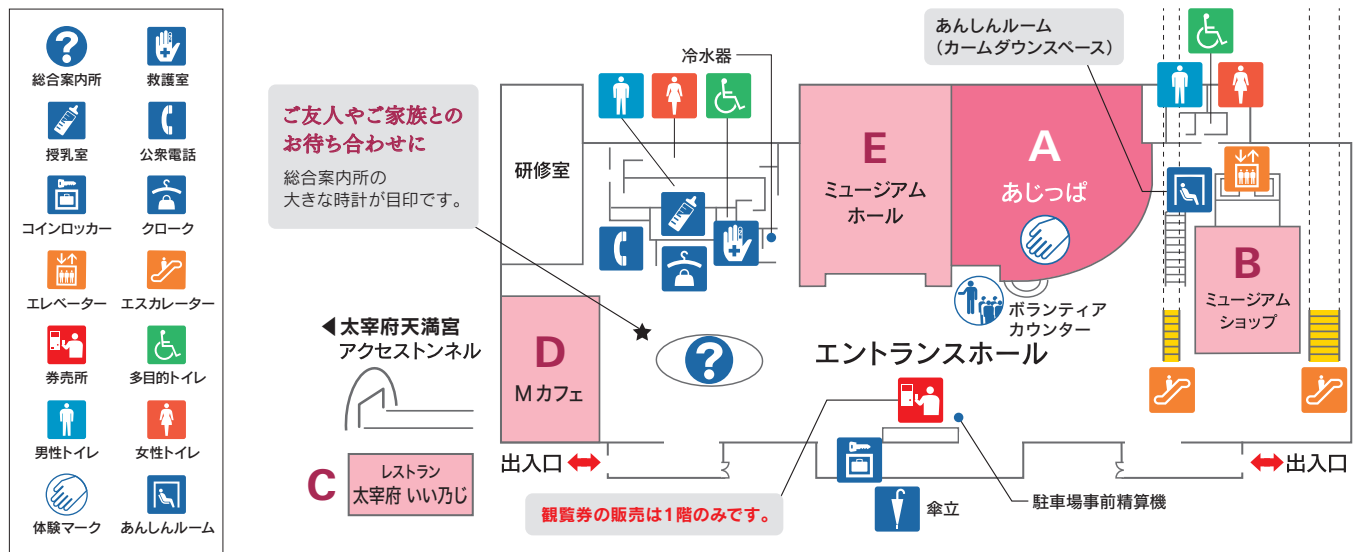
総合案内所
救護室
授乳室
公衆電話
コインロッカー
クローク
エレベーター
エスカレーター
券売所
多目的トイレ
男性トイレ
女性トイレ
体験マーク
あんしんルーム

冷水器

ご友人やご家族との
お待ち合わせに
総合案内所の
大きな時計が目印です。

研修室

E
ミュージアム
ホール

A
あじっぱ

あんしんルーム
(カームダウンスペース)

B
ミュージアム
ショップ

ボランティア
カウンター

エントランスホール

◀太宰府天満宮
アクセストンネル

D
Mカフェ

C
レストラン
太宰府 いい乃じ

出入口
出入口

観覧券の販売は1階のみです。

傘立

駐車場事前精算機